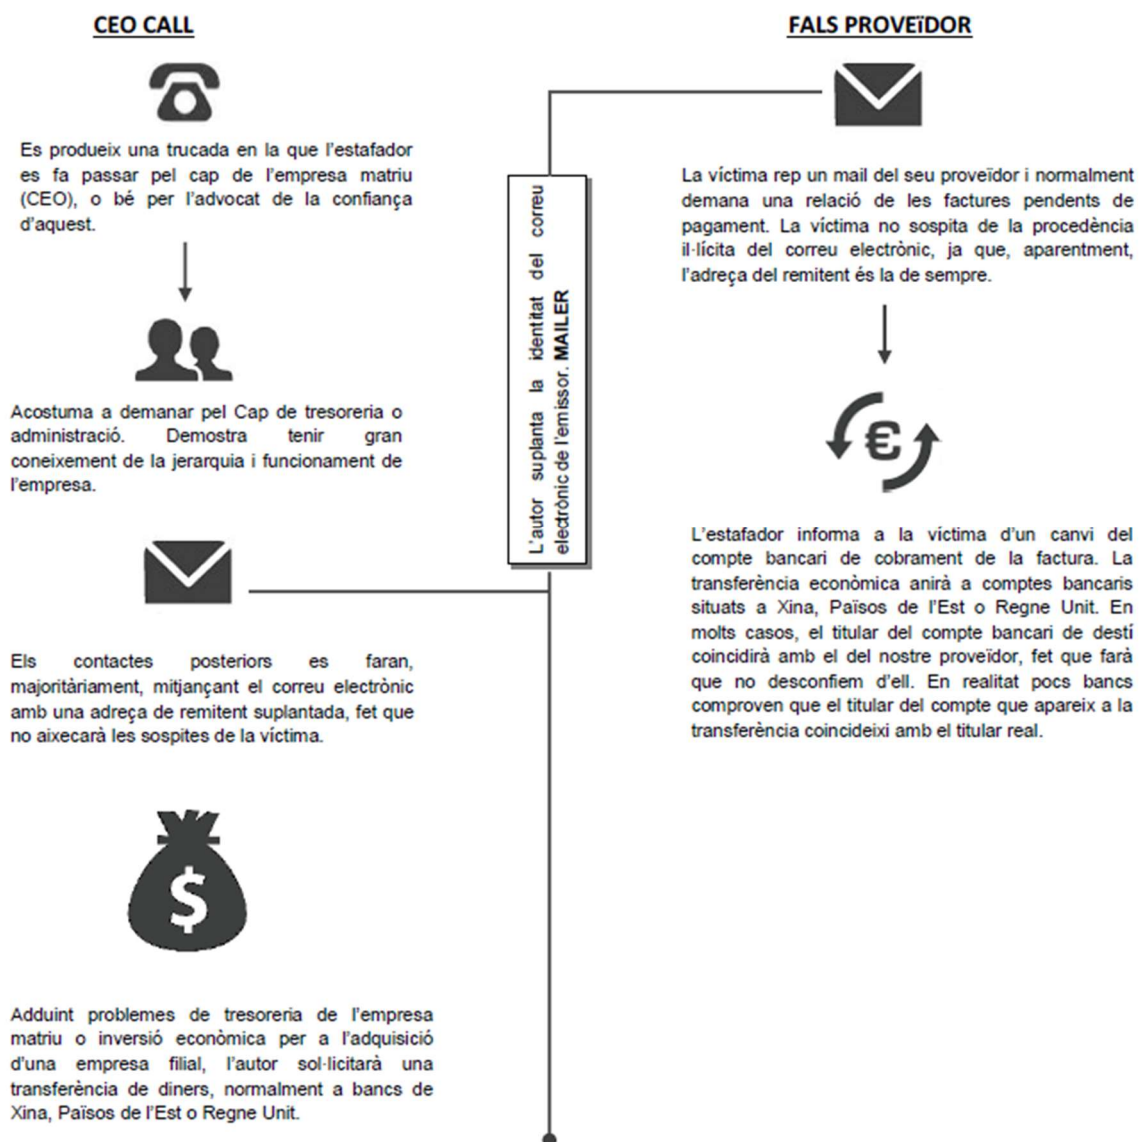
CEO CALL

Es produeix una trucada en la que l'estafador es fa passar pel cap de l'empresa matriu (CEO), o bé per l'advocat de la confiança d'aquest.

Acostuma a demanar pel Cap de tresoreria o administració. Demostra tenir gran coneixement de la jerarquia i funcionament de l'empresa.

Els contactes posteriors es faran, majoritàriament, mitjançant el correu electrònic amb una adreça de remitent suplantada, fet que no aixecarà les sospites de la víctima.

Adduint problemes de tresoreria de l'empresa matriu o inversió econòmica per a l'adquisició d'una empresa filial, l'autor sol·licitarà una transferència de diners, normalment a bancs de Xina, Països de l'Est o Regne Unit.

L'autor suplanta la identitat del correu electrònic de l'emissor. MAILER

FALS PROVEÏDOR

La víctima rep un mail del seu proveïdor i normalment demana una relació de les factures pendents de pagament. La víctima no sospita de la procedència il·lícita del correu electrònic, ja que, aparentment, l'adreça del remitent és la de sempre.

€

L'estafador informa a la víctima d'un canvi del compte bancari de cobrament de la factura. La transferència econòmica anirà a comptes bancaris situats a Xina, Països de l'Est o Regne Unit. En molts casos, el titular del compte bancari de destí coincidirà amb el del nostre proveïdor, fet que farà que no desconfiem d'ell. En realitat pocs bancs comproven que el titular del compte que apareix a la transferència coincideixi amb el titular real.